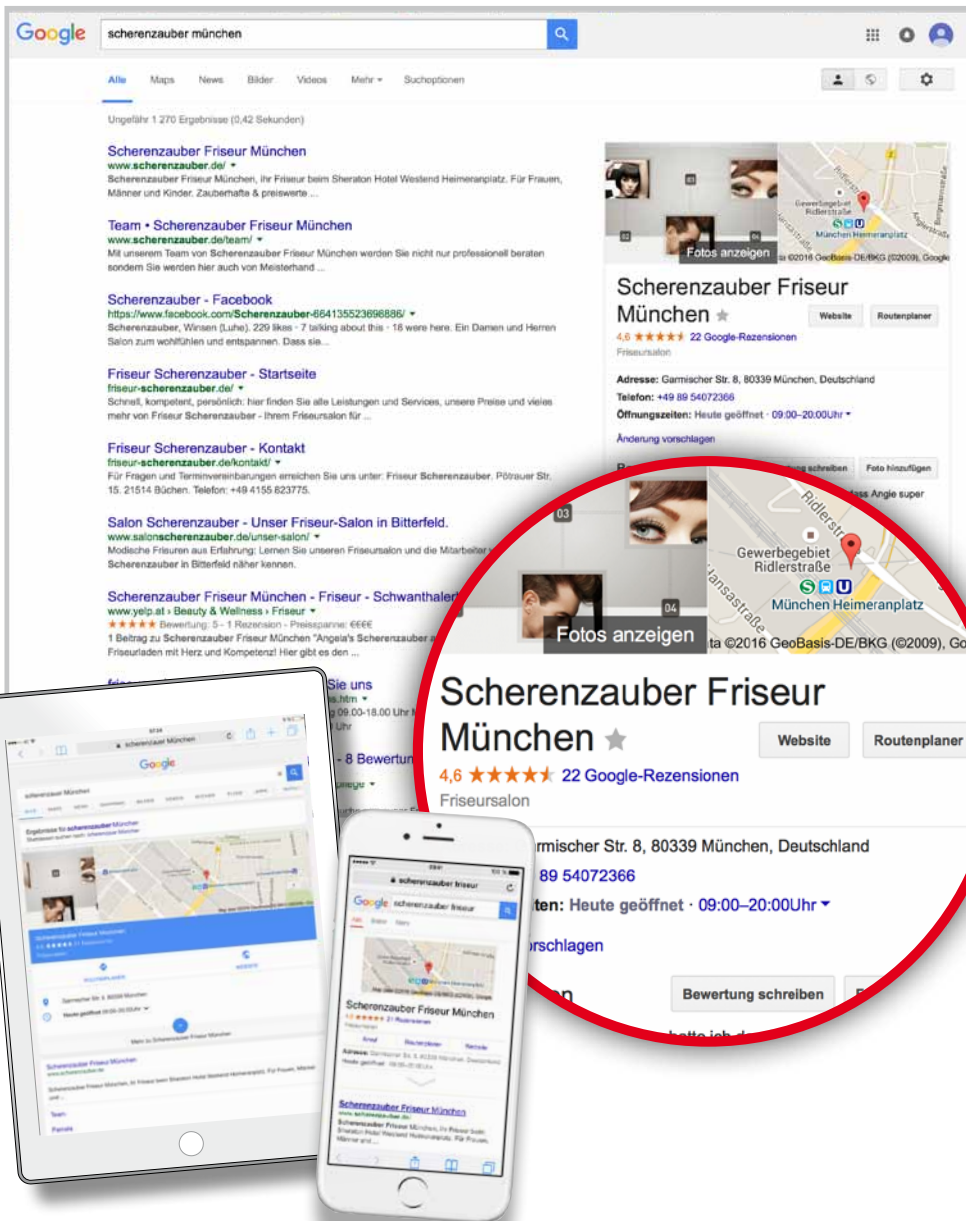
Google scherenzauber münchen

Alle Maps News Bilder Videos Mehr ▾ Suchoptionen

Ungefähr 1 270 Ergebnisse (0,42 Sekunden)

Scherenzauber Friseur München
www.scherenzauber.de/ ▾
Scherenzauber Friseur München, ihr Friseur beim Sheraton Hotel Westend Heimeranplatz. Für Frauen, Männer und Kinder. Zauberhafte & preiswerte ...

Team • Scherenzauber Friseur München
www.scherenzauber.de/team/ ▾
Mit unserem Team von Scherenzauber Friseur München werden Sie nicht nur professionell beraten sondern Sie werden hier auch von Meisterhand ...

Scherenzauber - Facebook
https://www.facebook.com/Scherenzauber-664135523698886/ ▾
Scherenzauber, Winsen (Luhe). 229 likes · 7 talking about this · 18 were here. Ein Damen und Herren Salon zum wohlfühlen und entspannen. Dass sie...

Friseur Scherenzauber - Startseite
friseur-scherenzauber.de/ ▾
Schnell, kompetent, persönlich: hier finden Sie alle Leistungen und Services, unsere Preise und vieles mehr von Friseur Scherenzauber - Ihrem Friseursalon für ...

Friseur Scherenzauber - Kontakt
friseur-scherenzauber.de/kontakt/ ▾
Für Fragen und Terminvereinbarungen erreichen Sie uns unter: Friseur Scherenzauber, Pötrauer Str. 15, 21514 Büchen. Telefon: +49 4155 823775.

Salon Scherenzauber - Unser Friseur-Salon in Bitterfeld.
www.salonscherenzauber.de/unser-salon/ ▾
Modische Frisuren aus Erfahrung: Lernen Sie unseren Friseursalon und die Mitarbeiter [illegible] Scherenzauber in Bitterfeld näher kennen.

Scherenzauber Friseur München - Friseur - Schwanthaler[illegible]
www.yelp.at › Beauty & Wellness › Friseur ▾
★★★★★ Bewertung: 5 - 1 Rezension - Preisspanne: €€€€
1 Beitrag zu Scherenzauber Friseur München "Angela's Scherenzauber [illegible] Friseurladen mit Herz und Kompetenz! Hier gibt es den ...

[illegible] Sie uns
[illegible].htm ▾
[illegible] 09.00-18.00 Uhr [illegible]

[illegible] - 8 Bewertun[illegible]

Fotos anzeigen
03
04
Gewerbegebiet Ridlerstraße
München Heimeranplatz
Ridlerstraße
Hansastraße
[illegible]ta ©2016 GeoBasis-DE/BKG (©2009), Go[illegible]

Scherenzauber Friseur München ★
Website Routenplaner
4,6 ★★★★★ 22 Google-Rezensionen
Friseursalon
Adresse: Garmischer Str. 8, 80339 München, Deutschland
Telefon: +49 89 54072366
Öffnungszeiten: Heute geöffnet · 09:00–20:00Uhr ▾
Änderung vorschlagen
Bewertung schreiben Foto hinzufügen
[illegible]ass Angie super

Google
Scherenzauber Friseur München
Garmischer Str. 8, 80339 München
Heute geöffnet
Scherenzauber Friseur München
www.scherenzauber.de
Scherenzauber Friseur München, ihr Friseur beim Sheraton Hotel Westend Heimeranplatz. Für Frauen, Männer und ...
Team

scherenzauber friseur
Google scherenzauber friseur
Scherenzauber Friseur München
4,6 ★★★★★ 21 Rezensionen
Anruf Routenplaner Website
Adresse: Garmischer Str. 8, 80339 München, Deutschland
Heute geöffnet · 09:00–20:00 Uhr
Scherenzauber Friseur München
www.scherenzauber.de
Scherenzauber Friseur München, ihr Friseur beim Sheraton Hotel Westend Heimeranplatz. Für Frauen, Männer und ...